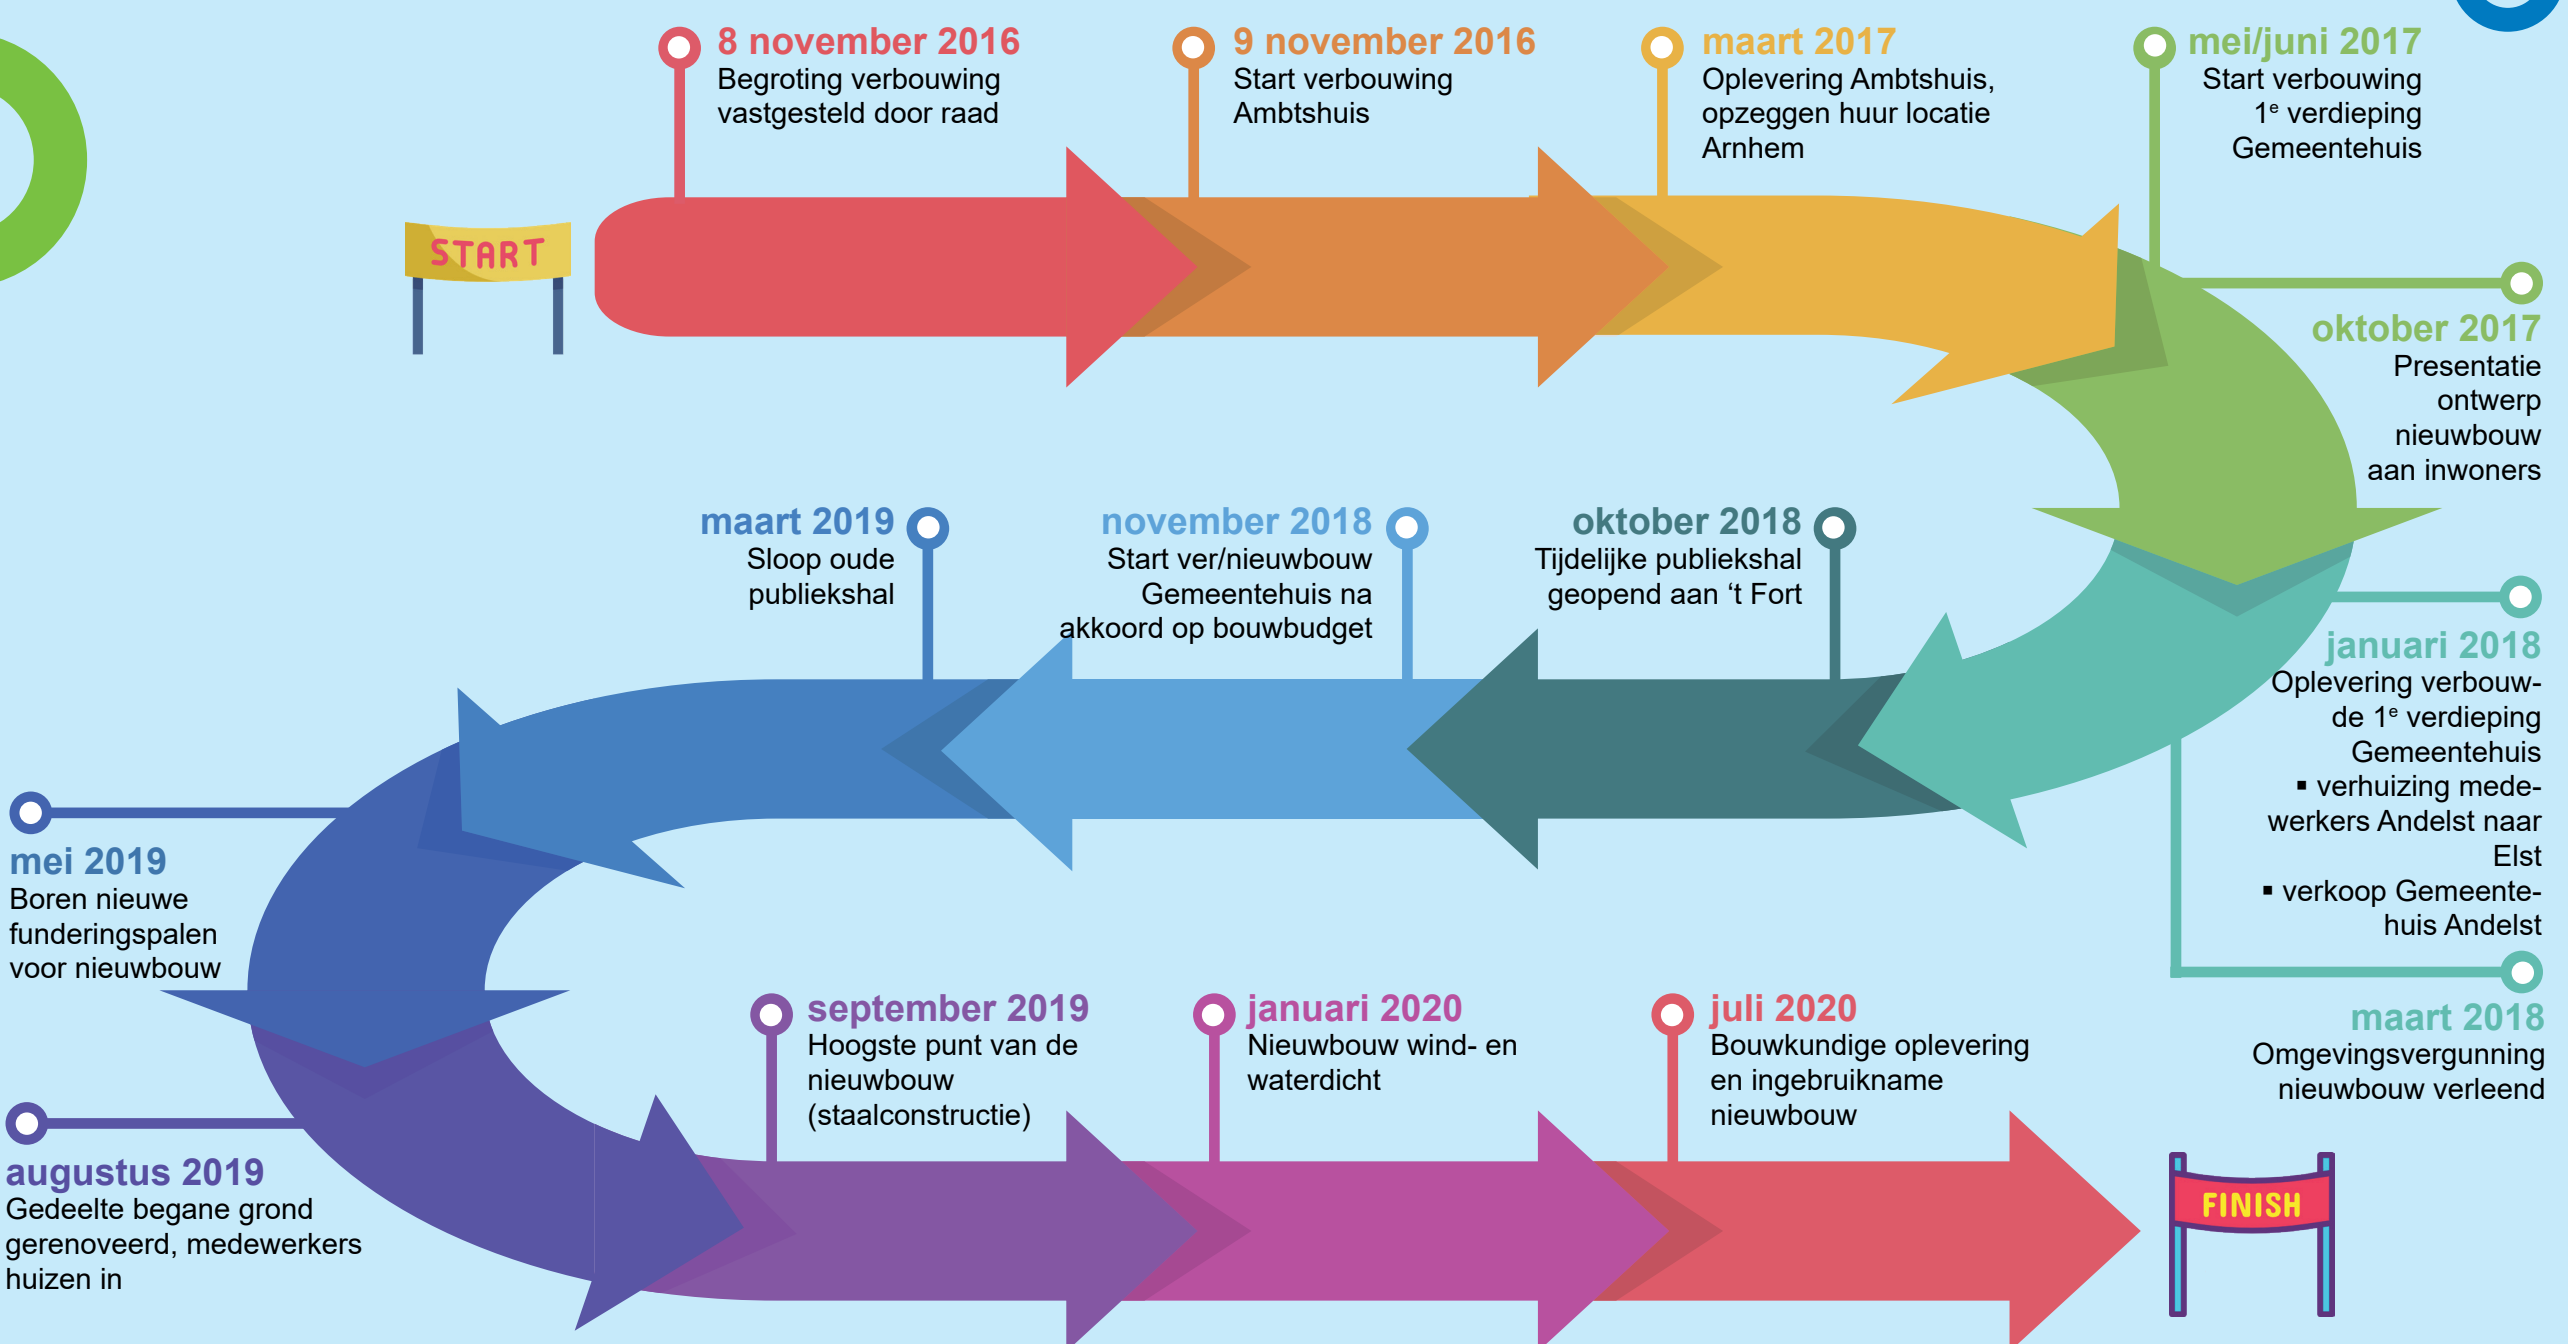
START

8 november 2016
Begroting verbouwing vastgesteld door raad

9 november 2016
Start verbouwing Ambtshuis

maart 2017
Oplevering Ambtshuis, opzeggen huur locatie Arnhem

mei/juni 2017
Start verbouwing $1^e$ verdieping Gemeentehuis

oktober 2017
Presentatie ontwerp nieuwbouw aan inwoners

januari 2018
Oplevering verbouwde $1^e$ verdieping Gemeentehuis
▪ verhuizing medewerkers Andelst naar Elst
▪ verkoop Gemeentehuis Andelst

maart 2018
Omgevingsvergunning nieuwbouw verleend

oktober 2018
Tijdelijke publiekshal geopend aan ‘t Fort

november 2018
Start ver/nieuwbouw Gemeentehuis na akkoord op bouwbudget

maart 2019
Sloop oude publiekshal

mei 2019
Boren nieuwe funderingspalen voor nieuwbouw

augustus 2019
Gedeelte begane grond gerenoveerd, medewerkers huizen in

september 2019
Hoogste punt van de nieuwbouw (staalconstructie)

januari 2020
Nieuwbouw wind- en waterdicht

juli 2020
Bouwkundige oplevering en ingebruikname nieuwbouw

FINISH